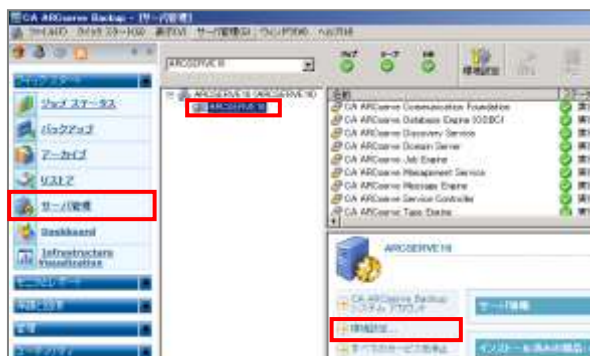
CA ARCserve Backup - [サーバ管理]
ファイル(F) クイック スタート(Q) 表示(V) サーバ管理(S) ウィンドウ(W) ヘルプ(H)
ARCSERVE16
ジョブ ステータス
バックアップ
アーカイブ
リストア
サーバ管理
Dashboard
Infrastructure Visualization
ARCSERVE16 (ARCSERVE16)
ARCSERVE16
名前
CA ARCserve Communication Foundation
CA ARCserve Database Engine (OSBC)
CA ARCserve Discovery Service
CA ARCserve Domain Server
CA ARCserve Job Engine
CA ARCserve Management Service
CA ARCserve Message Engine
CA ARCserve Service Controller
CA ARCserve Tape Engine
ARCSERVE16
CA ARCserve Backup システム アカウント
環境設定...
すべてのサービスを停止
サーバ情報
インストール済みの製品
環境設定